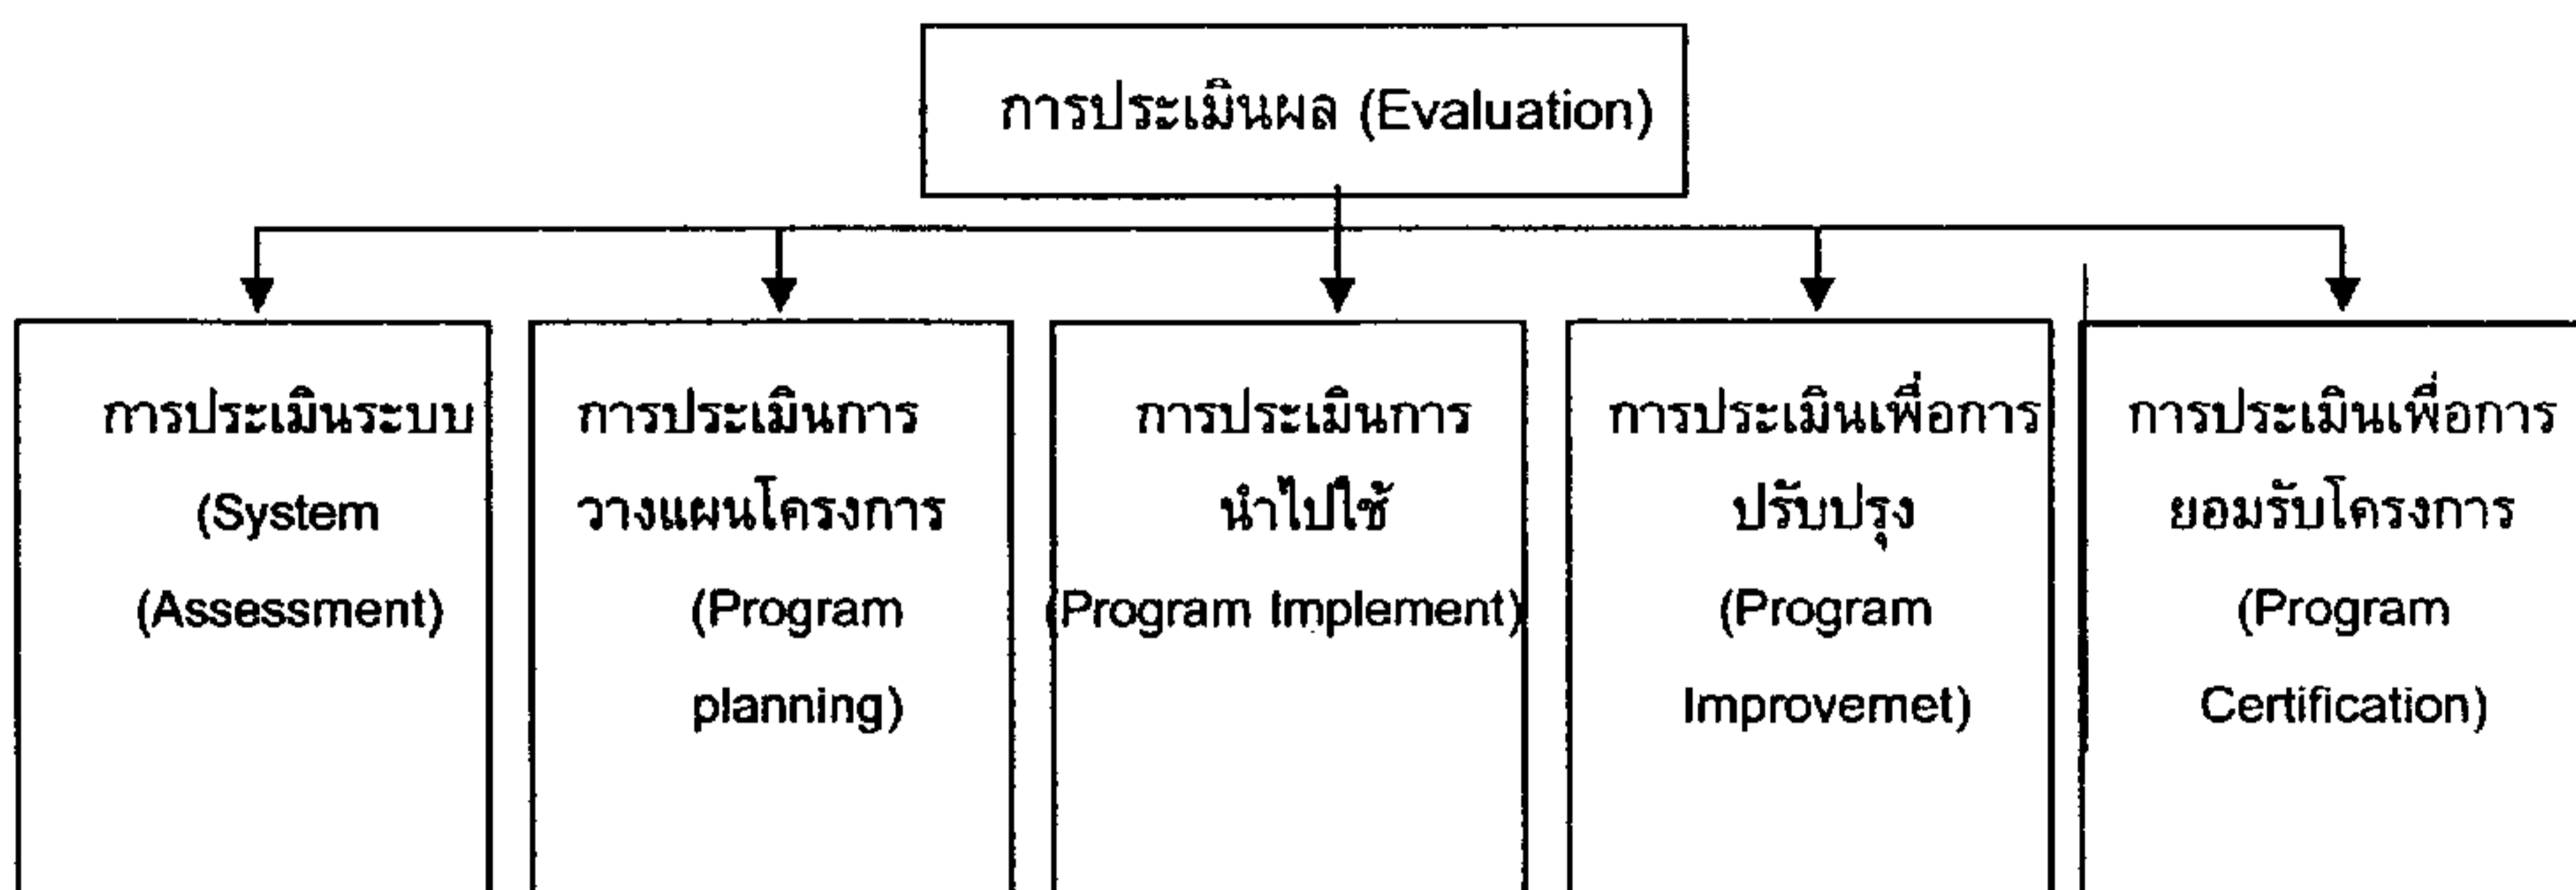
การประเมินผล (Evaluation)

การประเมินระบบ (System (Assessment)

การประเมินการวางแผนโครงการ (Program planning)

การประเมินการนำไปใช้ (Program Implement)

การประเมินเพื่อการปรับปรุง (Program Improvemet)

การประเมินเพื่อการยอมรับโครงการ (Program Certification)